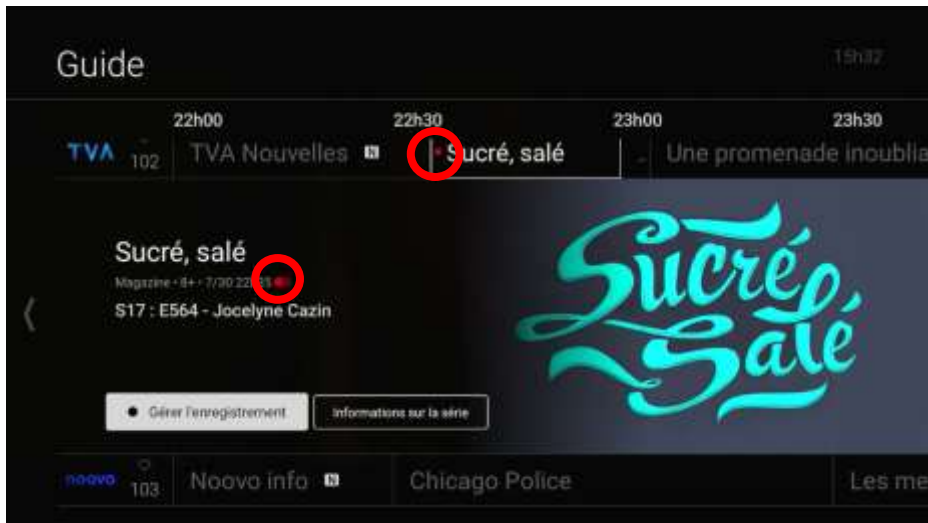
Guide

15h32

22h00 22h30 23h00 23h30

TVA 102 TVA Nouvelles N Sucré, salé Une promenade inoublia

Sucré, salé
Magazine • 8+ • 7/30 22h35
S17 : E564 - Jocelyne Cazin

Sucré Salé

Gérer l'enregistrement
Informations sur la série

noovo 103 Noovo info N Chicago Police Les me